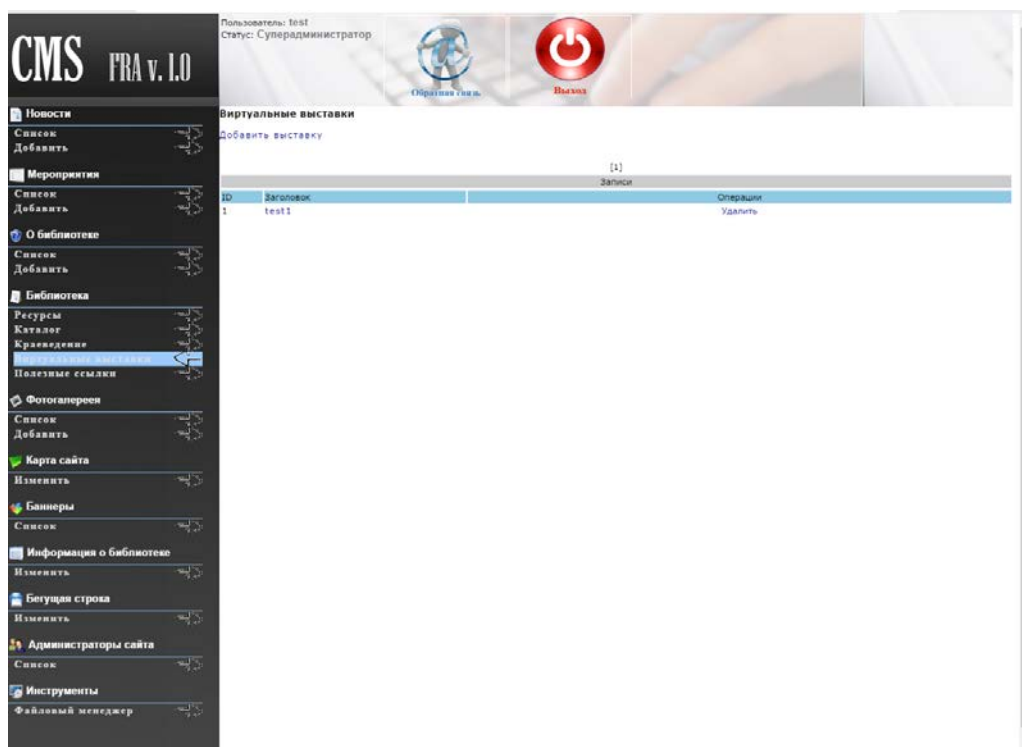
CMS FRA v. 1.0

Новости
Список
Добавить

Мероприятия
Список
Добавить

О библиотеке
Список
Добавить

Библиотека
Ресурсы
Каталог
Краеведение
Виртуальные выставки
Полезные ссылки

Фотогалереея
Список
Добавить

Карта сайта
Изменить

Баннеры
Список

Информация о библиотеке
Изменить

Бегущая строка
Изменить

Администраторы сайта
Список

Инструменты
Файловый менеджер

Пользователь: test
Статус: Суперадминистратор

Обратная связь

Выход

Виртуальные выставки

Добавить выставку

[1]

| Записи | | |
|---|---|---|
| ID | Заголовок | Операции |
| 1 | test1 | Удалить |